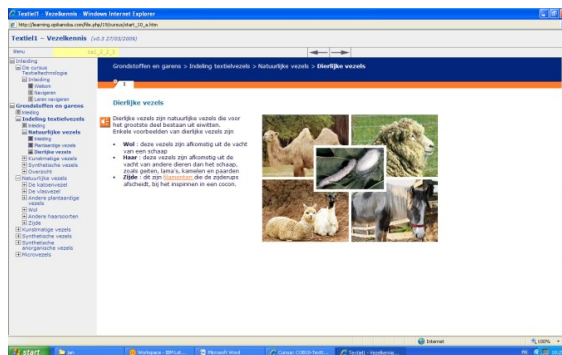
Textiel1 - Vezelkennis - Windows Internet Explorer

http://learning.vpdiemuis.com/file.php/19/cursus/start_10_a.htm

Textiel1 – Vezelkennis (v0.3 27/03/2006)

Menu

1a1_2_2_1

Inleiding
De cursus Textieltechnologie
Inleiding
Welkom
Navigeren
Leren navigeren
Grondstoffen en garens
Inleiding
Indeling textielvezels
Inleiding
Natuurlijke vezels
Inleiding
Plantaardige vezels
Dierlijke vezels
Kunstmatige vezels
Synthetische vezels
Overzicht
Natuurlijke vezels
De katoenvezel
De vlasvezel
Andere plantaardige vezels
Wol
Andere haarsoorten
Zijde
Kunstmatige vezels
Synthetische vezels
Synthetische anorganische vezels
Microvezels

Grondstoffen en garens > Indeling textielvezels > Natuurlijke vezels > Dierlijke vezels

1

Dierlijke vezels

Dierlijke vezels zijn natuurlijke vezels die voor het grootste deel bestaan uit eiwitten. Enkele voorbeelden van dierlijke vezels zijn

• Wol : deze vezels zijn afkomstig uit de vacht van een schaap
• Haar : deze vezels zijn afkomstig uit de vacht van andere dieren dan het schaap, zoals geiten, lama's, kamelen en paarden
• Zijde : dit zijn filamenten die de zijderups afscheidt, bij het inspinnen in een cocon.

Internet

100%

start

Workspace - IBM Lot...

Microsoft Word

Cursus: COR10-Textil...

Textiel1 - Vezelkenni...